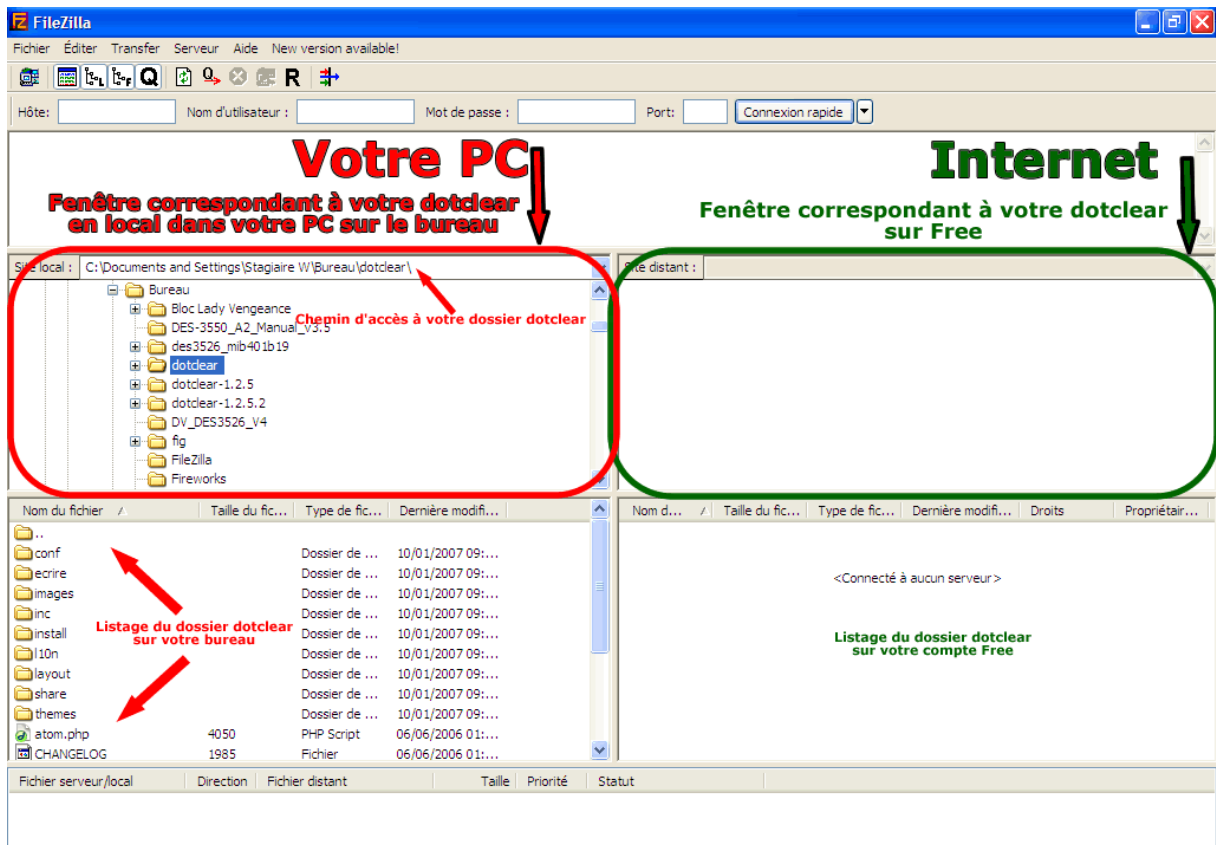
FileZilla

Fichier Éditer Transfer Serveur Aide New version available!

Q R

Hôte: Nom d'utilisateur : Mot de passe : Port: Connexion rapide

Votre PC

Fenêtre correspondant à votre dotclear en local dans votre PC sur le bureau

Internet

Fenêtre correspondant à votre dotclear sur Free

Site local : C:\Documents and Settings\Stagiaire W\Bureau\dotclear\

Site distant :

Bureau
Bloc Lady Vengeance
DES-3550_A2_Manual_v3.5
des3526_mib401b19
dotclear
dotclear-1.2.5
dotclear-1.2.5.2
DV_DES3526_V4
fig
FileZilla
Fireworks

Chemin d'accès à votre dossier dotclear

| Nom du fichier | Taille du fic... | Type de fic... | Dernière modifi... |
|---|---|---|---|
| .. | | | |
| conf | | Dossier de ... | 10/01/2007 09:... |
| ecrire | | Dossier de ... | 10/01/2007 09:... |
| images | | Dossier de ... | 10/01/2007 09:... |
| inc | | Dossier de ... | 10/01/2007 09:... |
| install | | Dossier de ... | 10/01/2007 09:... |
| l10n | | Dossier de ... | 10/01/2007 09:... |
| layout | | Dossier de ... | 10/01/2007 09:... |
| share | | Dossier de ... | 10/01/2007 09:... |
| themes | | Dossier de ... | 10/01/2007 09:... |
| atom.php | 4050 | PHP Script | 06/06/2006 01:... |
| CHANGELOG | 1985 | Fichier | 06/06/2006 01:... |

Listage du dossier dotclear sur votre bureau

| Nom d... | Taille du fic... | Type de fic... | Dernière modifi... | Droits | Propriétair... |
|---|---|---|---|---|---|

<Connecté à aucun serveur>

Listage du dossier dotclear sur votre compte Free

| Fichier serveur/local | Direction | Fichier distant | Taille | Priorité | Statut |
|---|---|---|---|---|---|